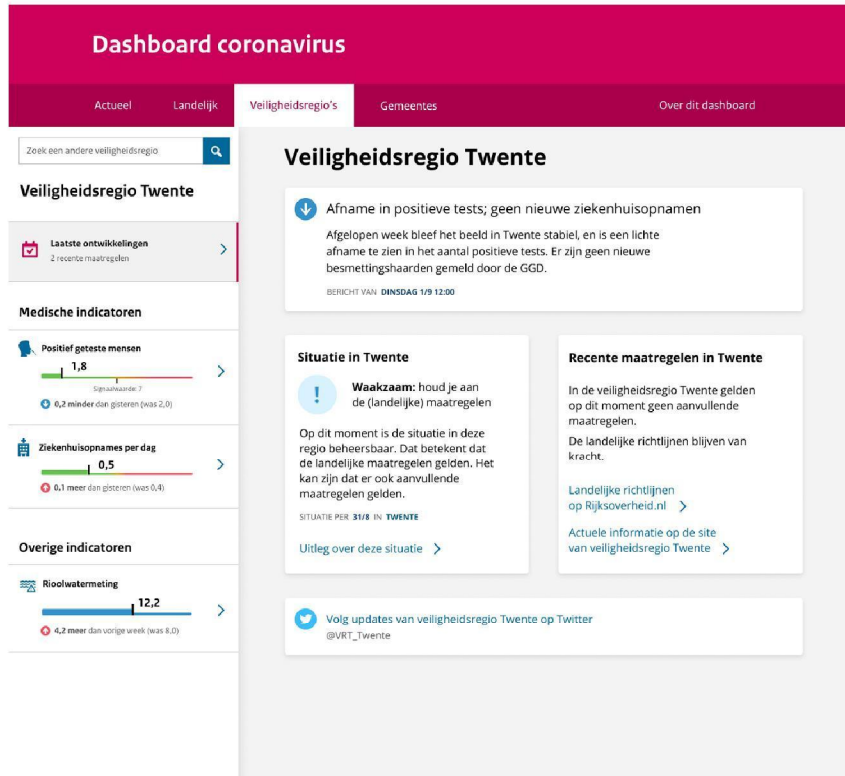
Dashboard coronavirus

Actueel Landelijk Veiligheidsregio's Gemeentes Over dit dashboard

Zoek een andere veiligheidsregio

Veiligheidsregio Twente

Laatste ontwikkelingen
2 recente maatregelen

Medische indicatoren

Positief geteste mensen
1,8
Signaalwaarde: 7
0,2 minder dan gisteren (was 2,0)

Ziekenhuisopnames per dag
0,5
0,1 meer dan gisteren (was 0,4)

Overige indicatoren

Rioolwatermeting
12,2
4,2 meer dan vorige week (was 8,0)

Veiligheidsregio Twente

Afname in positieve tests; geen nieuwe ziekenhuisopnamen

Afgelopen week bleef het beeld in Twente stabiel, en is een lichte afname te zien in het aantal positieve tests. Er zijn geen nieuwe besmettingshaarden gemeld door de GGD.

BERICHT VAN DINSDAG 1/9 12:00

Situatie in Twente

Waakzaam: houd je aan de (landelijke) maatregelen

Op dit moment is de situatie in deze regio beheersbaar. Dat betekent dat de landelijke maatregelen gelden. Het kan zijn dat er ook aanvullende maatregelen gelden.

SITUATIE PER 31/8 IN TWENTE

Uitleg over deze situatie

Recente maatregelen in Twente

In de veiligheidsregio Twente gelden op dit moment geen aanvullende maatregelen.

De landelijke richtlijnen blijven van kracht.

Landelijke richtlijnen op Rijksoverheid.nl

Actuele informatie op de site van veiligheidsregio Twente

Volg updates van veiligheidsregio Twente op Twitter
@VRT_Twente